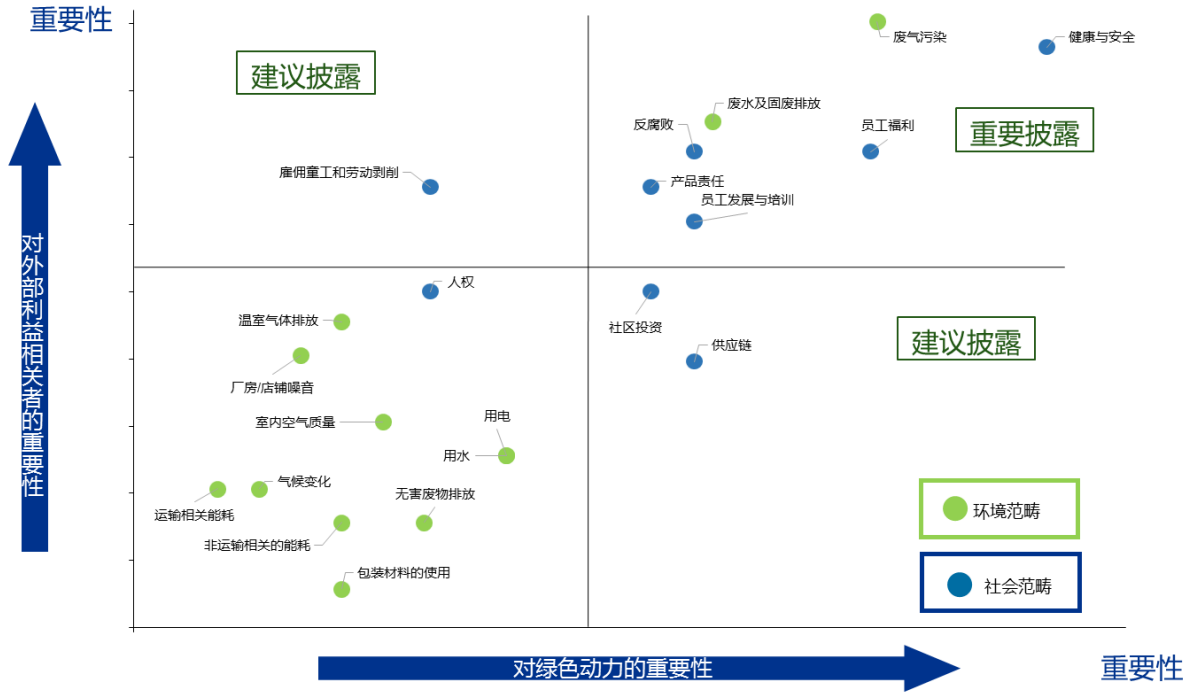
重要性

对外部利益相关者的重要性

建议披露

雇佣童工和劳动剥削

废气污染

健康与安全

废水及固废排放

反腐败

员工福利

重要披露

产品责任

员工发展与培训

人权

温室气体排放

厂房/店铺噪音

社区投资

供应链

建议披露

室内空气质量

用电

用水

气候变化

运输相关能耗

无害废物排放

非运输相关的能耗

包装材料的使用

环境范畴

社会范畴

对绿色动力的重要性

重要性